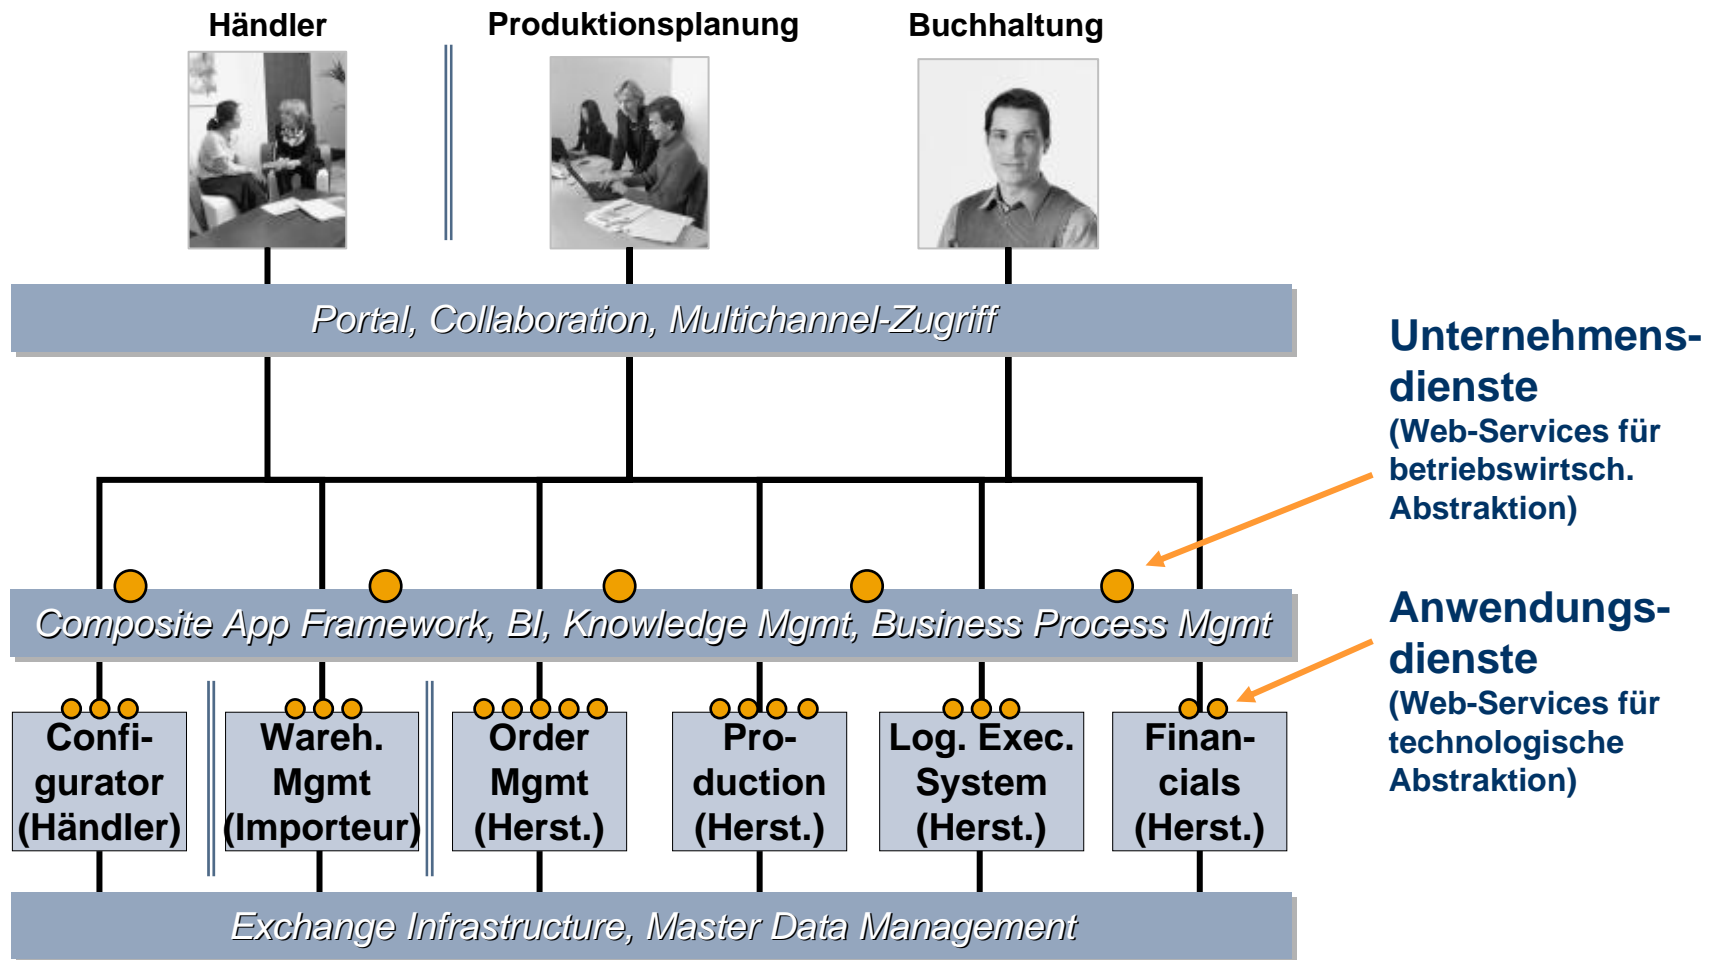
Händler

Produktionsplanung

Buchhaltung

Portal, Collaboration, Multichannel-Zugriff

Unternehmensdienste
(Web-Services für betriebswirtsch. Abstraktion)

Composite App Framework, BI, Knowledge Mgmt, Business Process Mgmt

Anwendungsdienste
(Web-Services für technologische Abstraktion)

Configurator (Händler)

Wareh. Mgmt (Importeur)

Order Mgmt (Herst.)

Production (Herst.)

Log. Exec. System (Herst.)

Financials (Herst.)

Exchange Infrastructure, Master Data Management